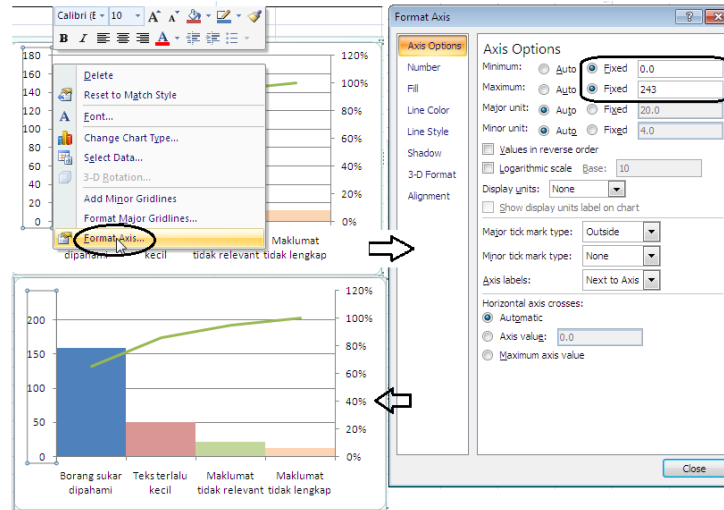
Calibri (E 10 A A B I

180
160
140
120
100
80
60
40
20
0

120%
100%
80%
60%
40%
20%
0%

Delete
Reset to Match Style
Font...
Change Chart Type...
Select Data...
3-D Rotation...
Add Minor Gridlines
Format Major Gridlines...
Format Axis...

dipahami kecil tidak relevant tidak lengkap
Maklumat Maklumat

Format Axis

Axis Options
Number
Fill
Line Color
Line Style
Shadow
3-D Format
Alignment

Axis Options
Minimum: Auto Fixed 0.0
Maximum: Auto Fixed 243
Major unit: Auto Fixed 20.0
Minor unit: Auto Fixed 4.0
Values in reverse order
Logarithmic scale Base: 10
Display units: None
Show display units label on chart
Major tick mark type: Outside
Minor tick mark type: None
Axis labels: Next to Axis
Horizontal axis crosses:
Automatic
Axis value: 0.0
Maximum axis value

Close

200
150
100
50
0

120%
100%
80%
60%
40%
20%
0%

Borang sukar dipahami
Teks terlalu kecil
Maklumat tidak relevant
Maklumat tidak lengkap